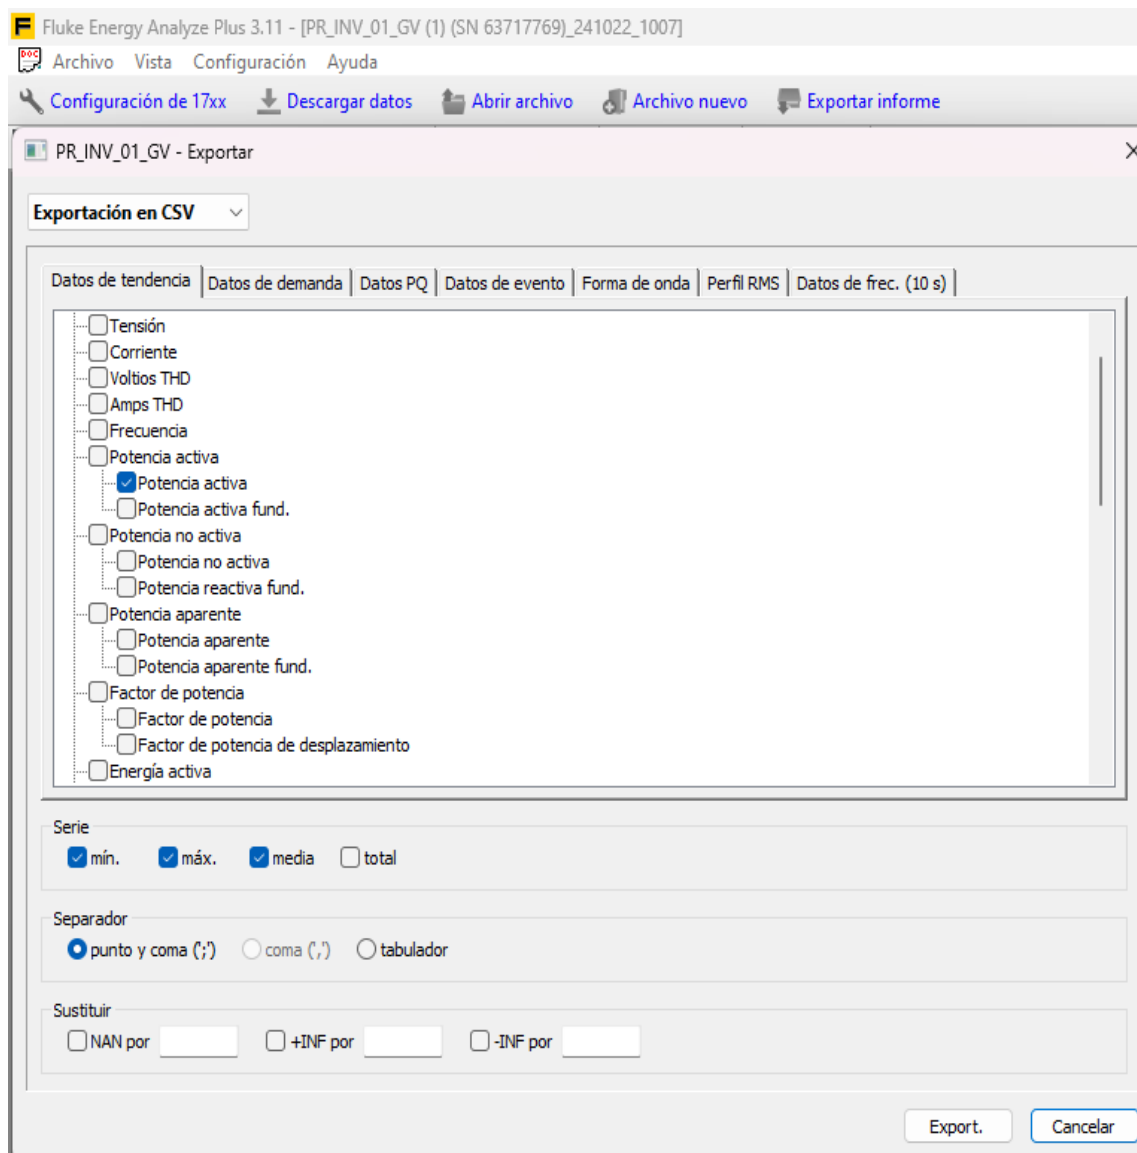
F Fluke Energy Analyze Plus 3.11 - [PR_INV_01_GV (1) (SN 63717769)_241022_1007]

Archivo Vista Configuración Ayuda

Configuración de 17xx Descargar datos Abrir archivo Archivo nuevo Exportar informe

PR_INV_01_GV - Exportar

Exportación en CSV

Datos de tendencia | Datos de demanda | Datos PQ | Datos de evento | Forma de onda | Perfil RMS | Datos de frec. (10 s)

Tensión
Corriente
Voltios THD
Amps THD
Frecuencia
Potencia activa
Potencia activa
Potencia activa fund.
Potencia no activa
Potencia no activa
Potencia reactiva fund.
Potencia aparente
Potencia aparente
Potencia aparente fund.
Factor de potencia
Factor de potencia
Factor de potencia de desplazamiento
Energía activa

Serie
mín. máx. media total

Separador
punto y coma (';') coma (',') tabulador

Sustituir
NAN por +INF por -INF por

Export. Cancelar